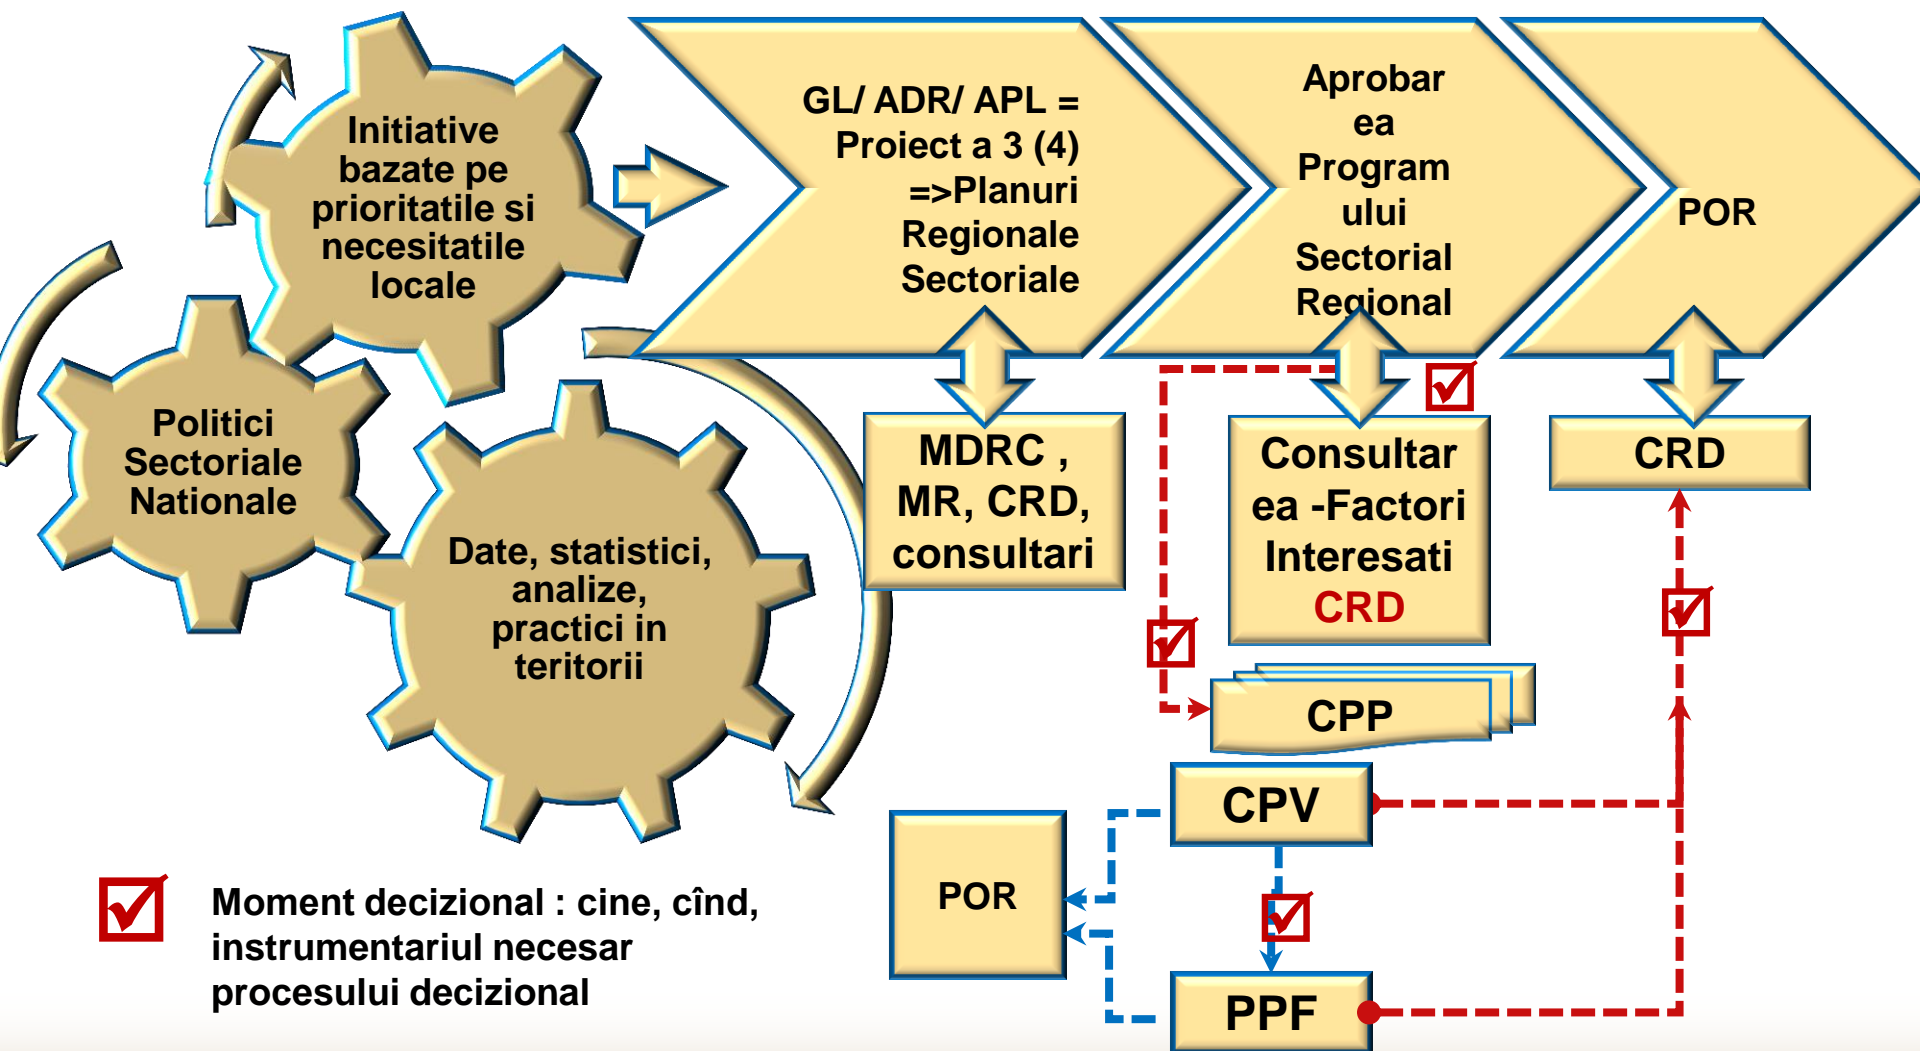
Initiative bazate pe prioritatile si necesitatile locale

Politici Sectoriale Nationale

Date, statistici, analize, practici in teritorii

GL/ ADR/ APL = Proiect a 3 (4) =>Planuri Regionale Sectoriale

Aprobarea Programului Sectorial Regional

POR

MDRC , MR, CRD, consultari

Consultarea -Factori Interesati CRD

CRD

CPP

CPV

POR

PPF

Moment decizional : cine, cînd, instrumentariul necesar procesului decizional